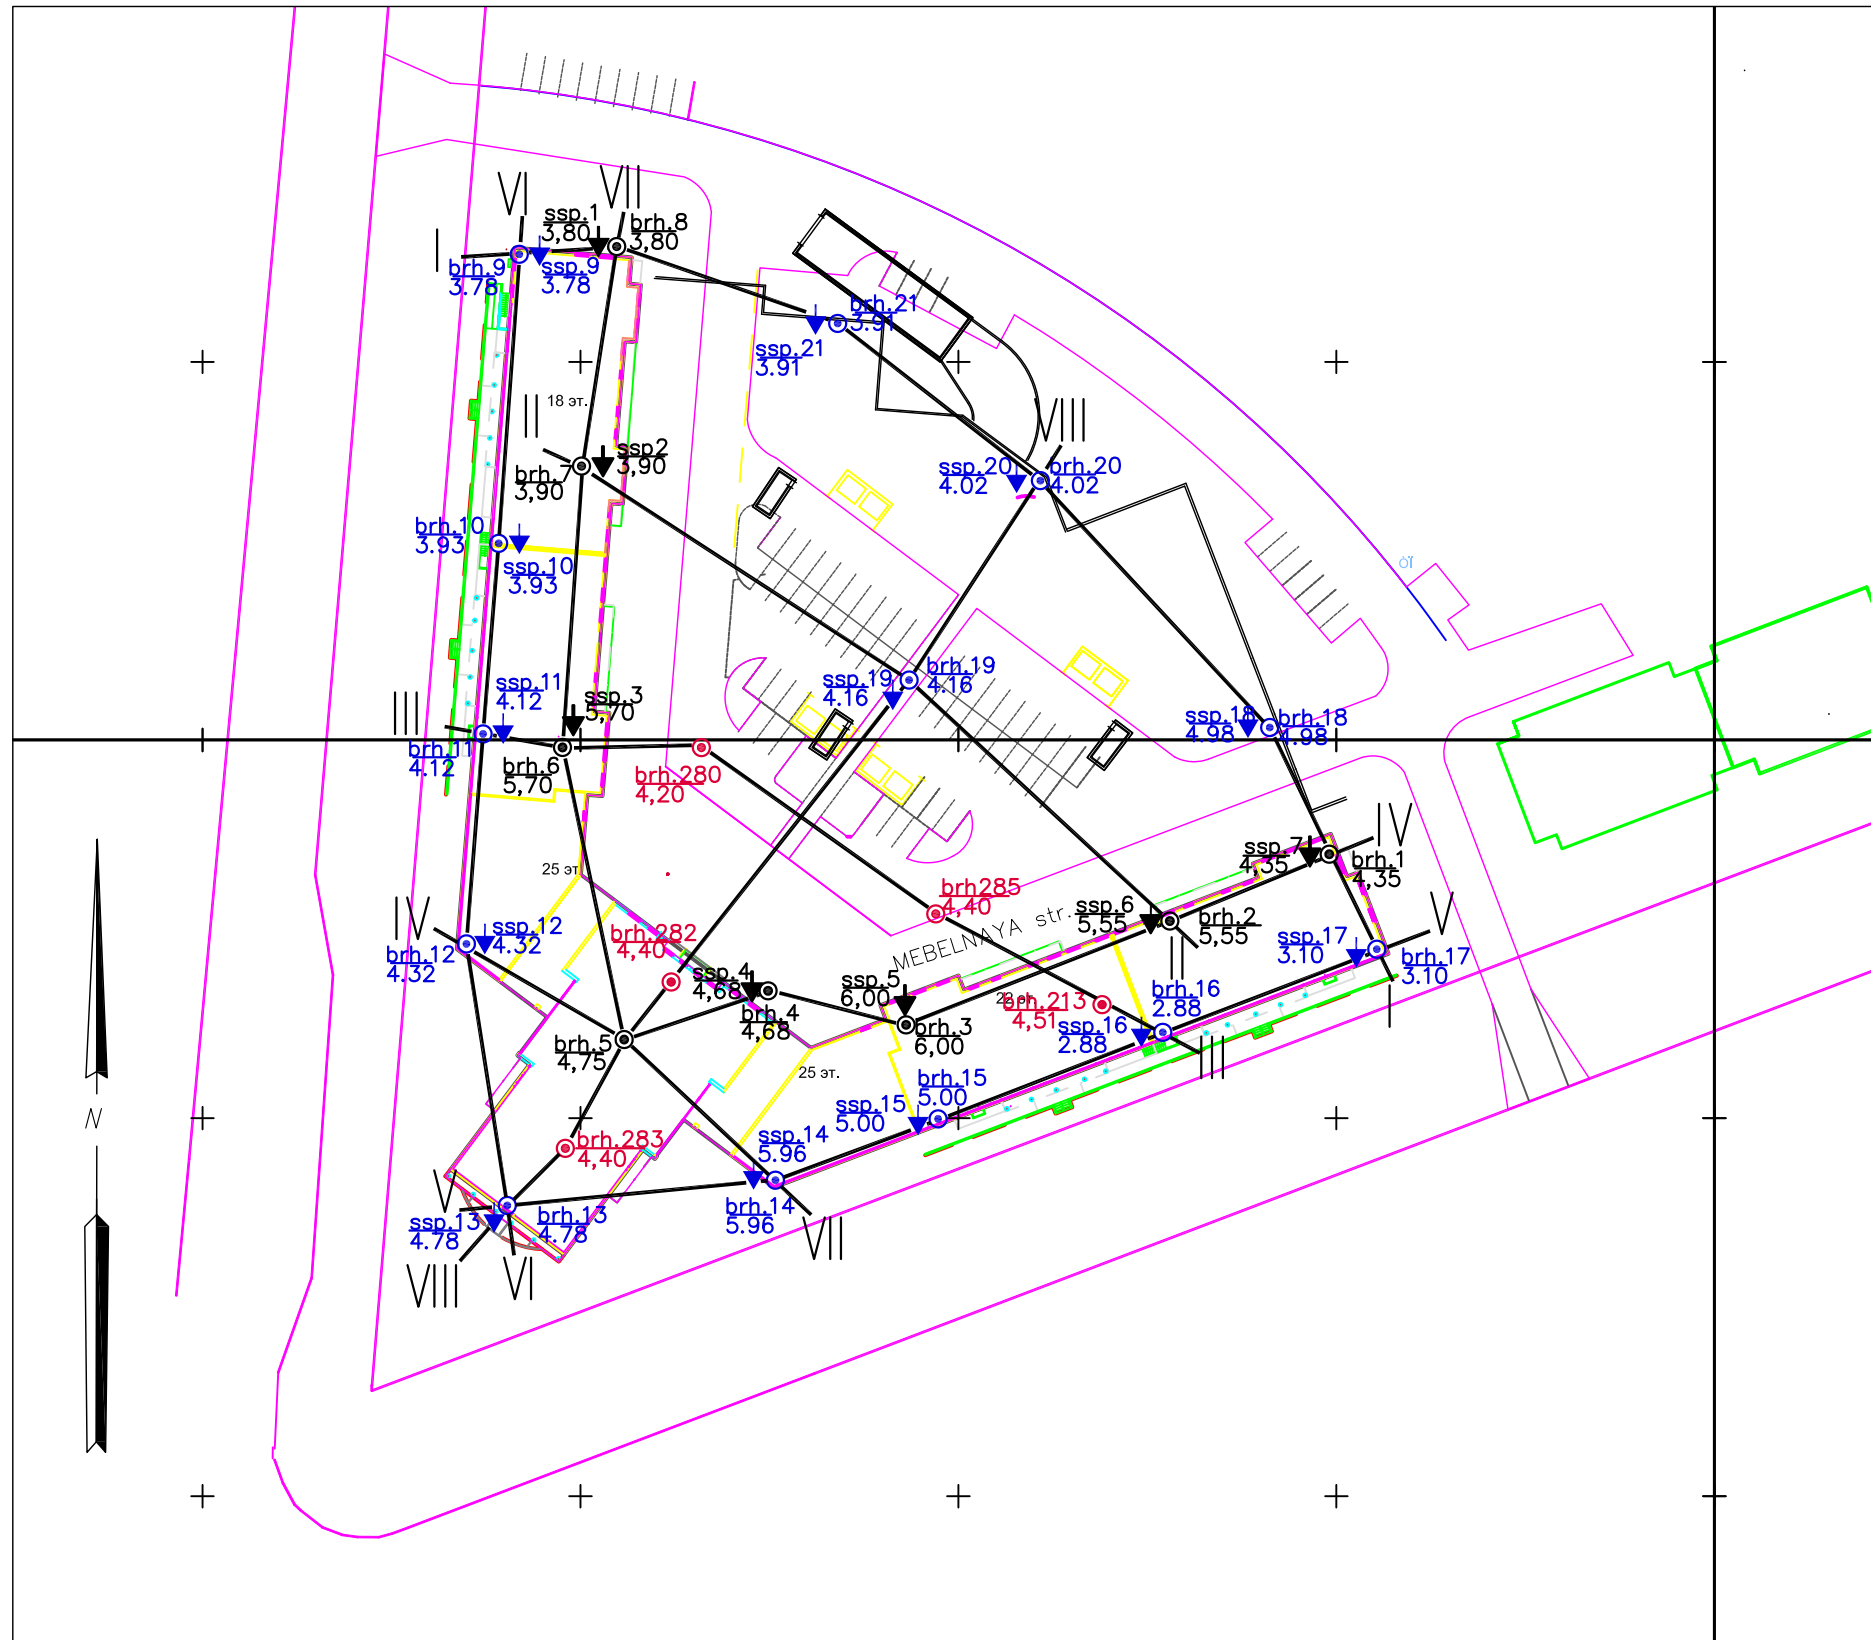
VI VII
ssp.1
3,80
brh.8
3,80
I
brh.9
3.78
ssp.9
3.78
brh.21
3.91
ssp.21
3.91
18 эт.
II
ssp2
3,90
brh.7
3,90
VIII
ssp.20
4.02
brh.20
4.02
brh.10
3.93
ssp.10
3.93
ssp.19
4.16
brh.19
4.16
ssp.11
4.12
ssp.3
5,70
III
brh.11
4.12
brh.6
5,70
brh.280
4,20
ssp.18
4.98
brh.18
4.98
25 эт
IV
ssp.7
4,35
brh.1
4,35
brh285
4,40
ssp.6
5,55
brh.2
5,55
MEBELNAYA str.
IV
ssp.12
4.32
brh.12
4.32
brh.282
4,40
ssp.4
4,68
brh.4
4,68
ssp.5
6,00
brh.3
6,00
brh.213
4,51
ssp.17
3.10
brh.17
3.10
V
II
brh.16
2.88
ssp.16
2.88
I
brh.5
4,75
III
25 эт.
brh.15
5.00
ssp.15
5.00
ssp.14
5.96
brh.283
4,40
N
V
ssp.13
4.78
brh.13
4.78
brh.14
5.96
VII
VIII
VI